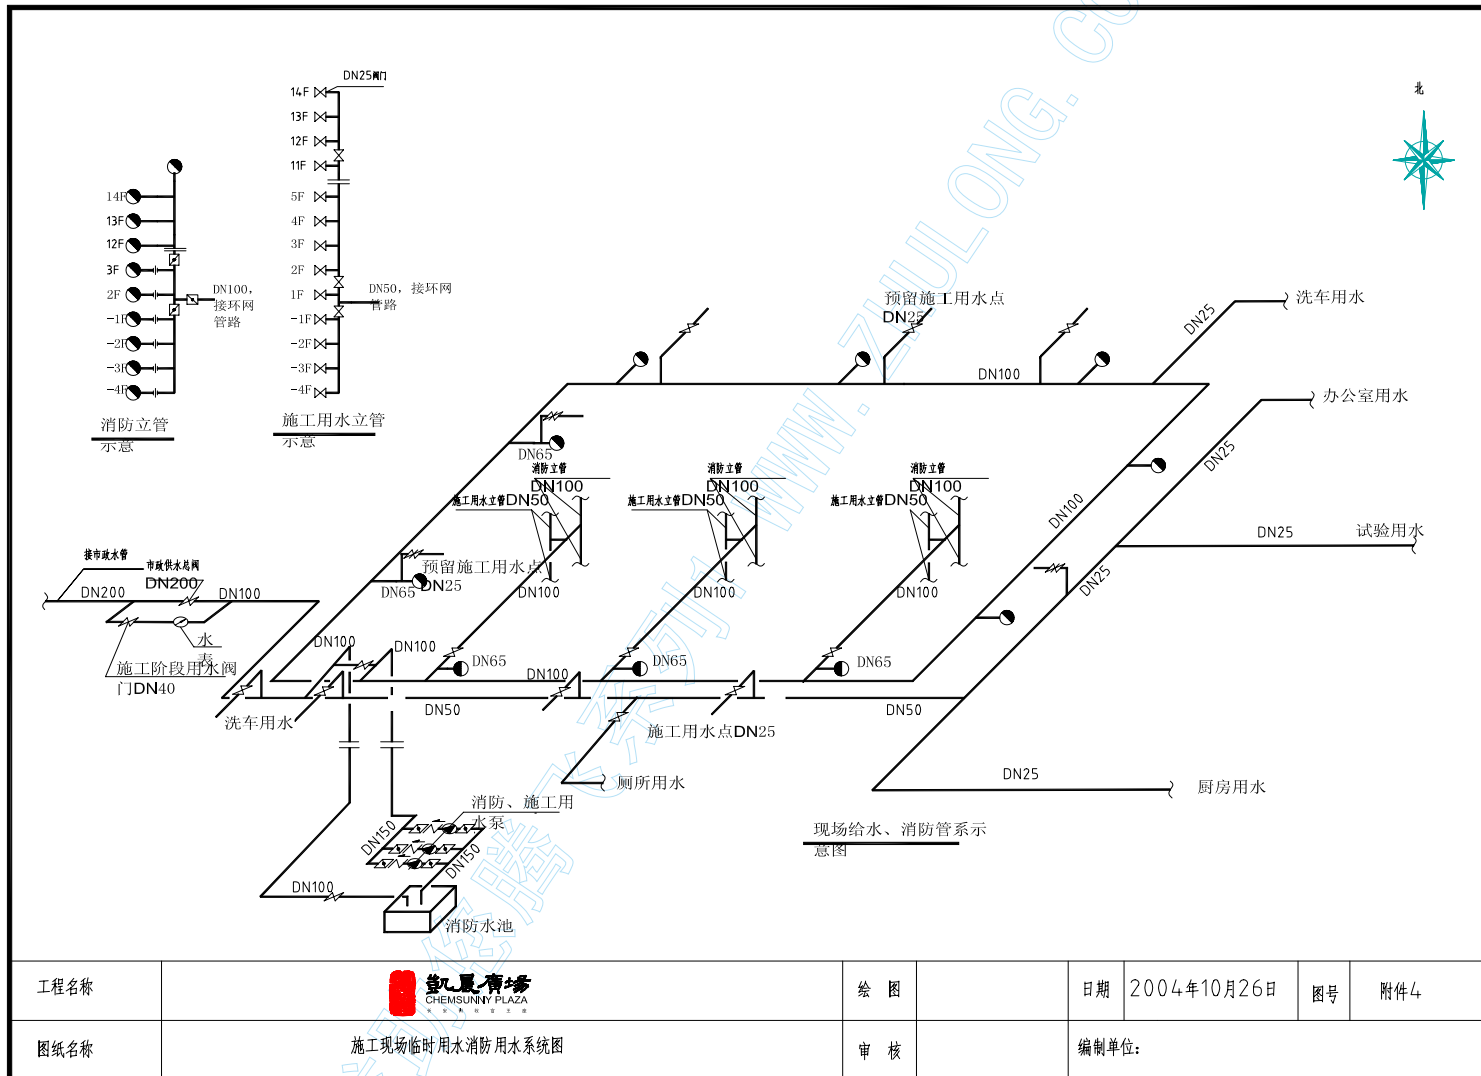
DN25闸门
14F
13F
12F
11F
5F
4F
3F
2F
1F
−1F
−2F
−3F
−4F
DN50，接环网管路
施工用水立管示意

14F
13F
12F
3F
2F
−1F
−2F
−3F
−4F
DN100，接环网管路
消防立管示意

北

www.zhulong.com

预留施工用水点DN25
洗车用水
DN25
DN100
办公室用水
DN25
DN65
消防立管
DN100
施工用水立管DN50
消防立管
DN100
施工用水立管DN50
消防立管
DN100
施工用水立管DN50
DN100
DN25
试验用水
DN25
接市政水管
市政供水总阀
DN200
DN200
DN100
预留施工用水点
DN65
DN25
DN100
DN100
DN100
DN100
水表
施工阶段用水阀门DN40
DN100
DN100
DN65
DN65
DN65
DN100
洗车用水
DN50
DN50
施工用水点DN25
DN25
厕所用水
厨房用水
消防、施工用水泵
DN150
DN150
DN100
消防水池
现场给水、消防管系示意图

| 工程名称 | 凯厦广场 CHEMSUNNY PLAZA | 绘 图 | | 日期 | 2004年10月26日 | 图号 | 附件4 |
|---|---|---|---|---|---|---|---|
| 图纸名称 | 施工现场临时用水消防用水系统图 | 审 核 | | 编制单位： | | | |